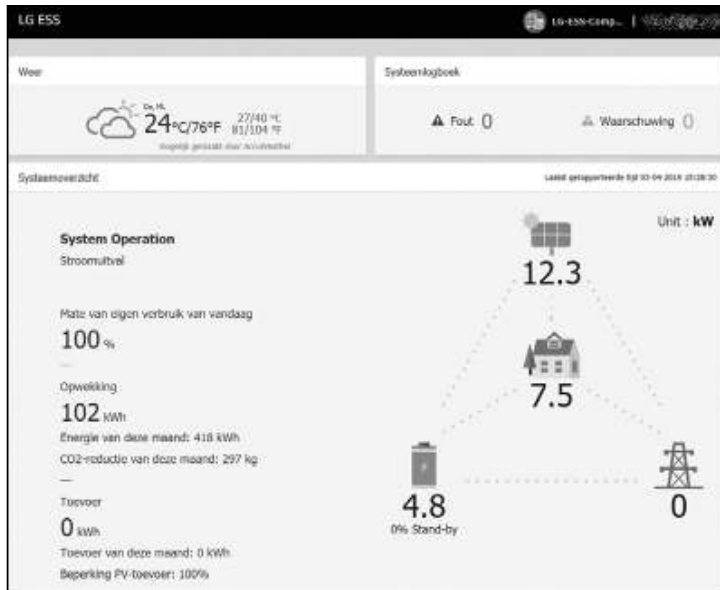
LG ESS

LG-ESS-Comp... | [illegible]

Weer

Da, NL

24°C/76°F 27/40 °C 81/104 °F

Mogelijk gemaakt door AccuWeather

Systeemlogboek

Fout 0

Waarschuwing 0

Systeemoverzicht

Laatst gerapporteerde tijd 10-04-2018 15:28:30

Unit : kW

System Operation

Stroomuitval

Mate van eigen verbruik van vandaag

100 %

—

Opwekking

102 kWh

Energie van deze maand: 418 kWh

CO2-reductie van deze maand: 297 kg

—

Toevoer

0 kWh

Toevoer van deze maand: 0 kWh

Beperking PV-toevoer: 100%

12.3

7.5

4.8

0% Stand-by

0